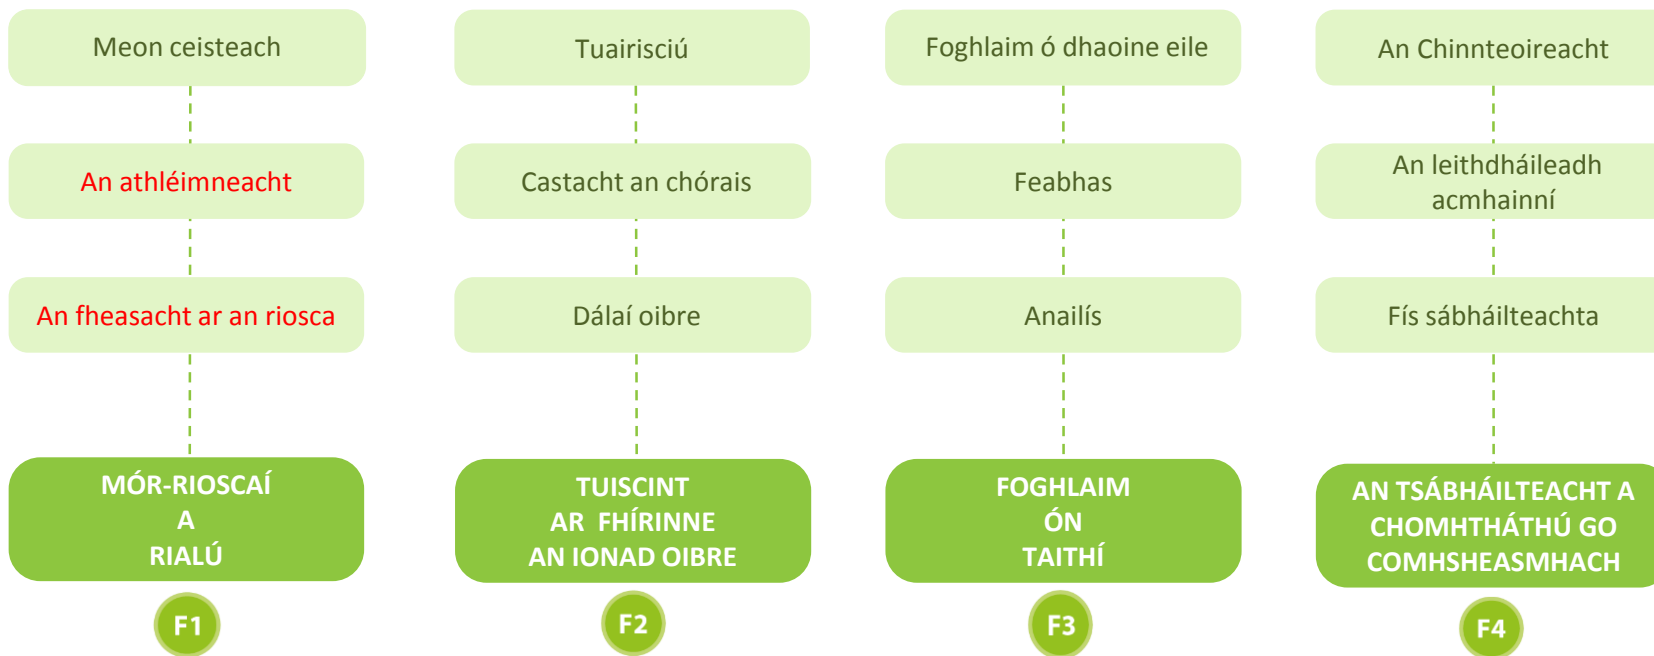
Meon ceisteach

An athléimneacht

An fheasacht ar an riosca

MÓR-RIOSCAÍ A RIALÚ

F1

Tuairisciú

Castacht an chórais

Dálaí oibre

TUISCINT AR FHÍRINNE AN IONAD OIBRE

F2

Foghlaim ó dhaoine eile

Feabhas

Anailís

FOGHLAIM ÓN TAITHÍ

F3

An Chinnteoireacht

An leithdháileadh acmhainní

Fís sábháilteachta

AN TSÁBHÁILTEACHT A CHOMHTHÁTHÚ GO COMHSHEASMHACH

F4